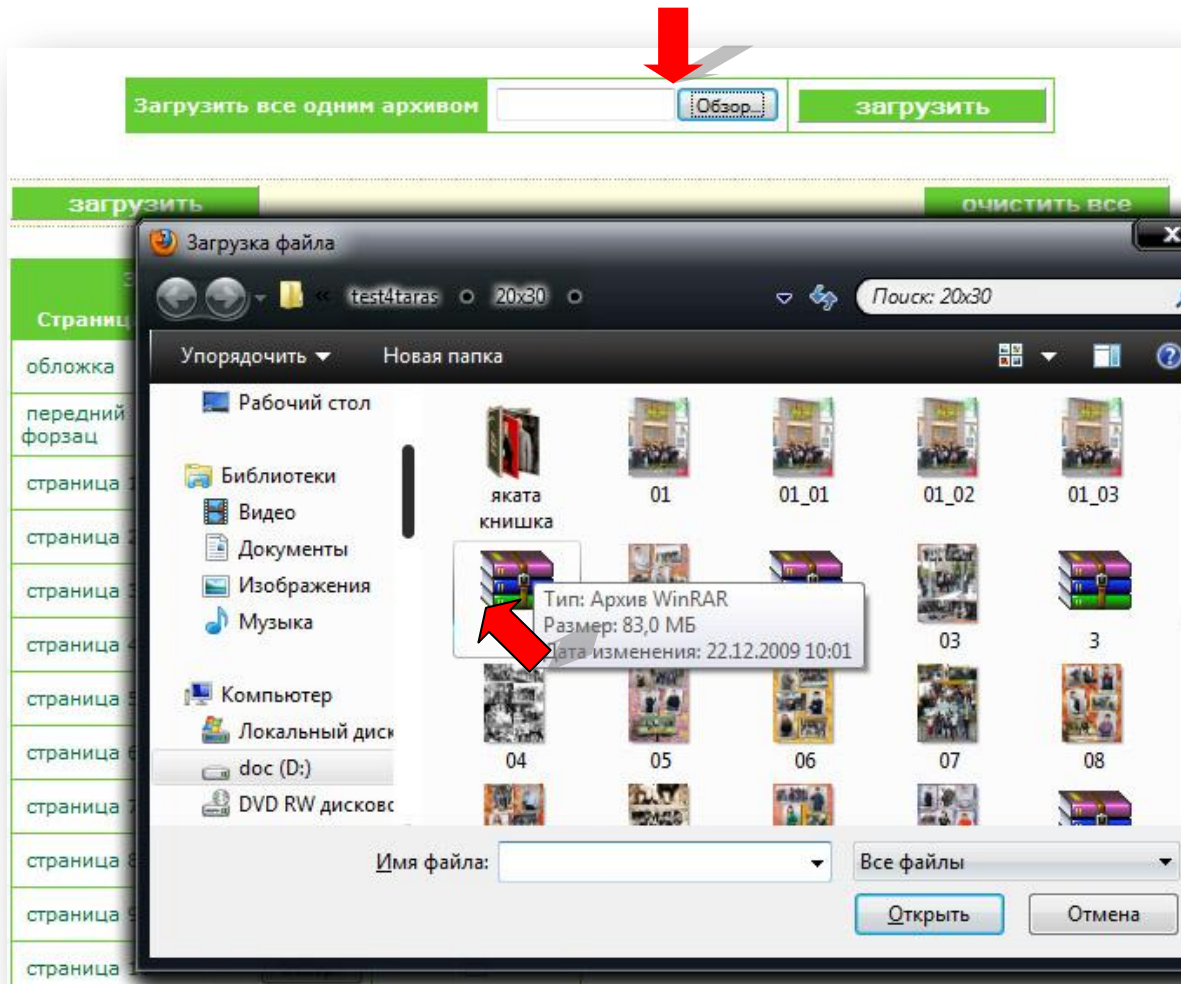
Загрузить все одним архивом
Обзор...
загрузить

загрузить
очистить все

Страниц
обложка
передний форзац
страница 1
страница 2
страница 3
страница 4
страница 5
страница 6
страница 7
страница 8
страница 9
страница 1

Загрузка файла
« test4taras 20x30
Поиск: 20x30
Упорядочить
Новая папка
Рабочий стол
Библиотеки
Видео
Документы
Изображения
Музыка
Компьютер
Локальный диск
doc (D:)
DVD RW дисково
яката книшка
01
01_01
01_02
01_03
Тип: Архив WinRAR
Размер: 83,0 МБ
Дата изменения: 22.12.2009 10:01
03
3
04
05
06
07
08
Имя файла:
Все файлы
Открыть
Отмена